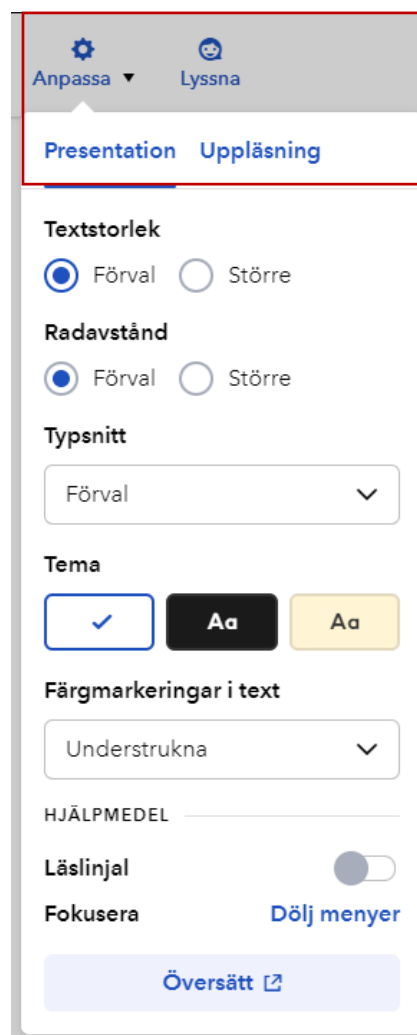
Anpassa ▼ Lyssna

Presentation Uppläsning

Textstorlek

Förval Större

Radavstånd

Förval Större

Typsnitt

Förval

Tema

Aa Aa

Färgmarkeringar i text

Understrukna

HJÄLPMEDEL

Läslinjal

Fokusera Dölj menyer

Översätt